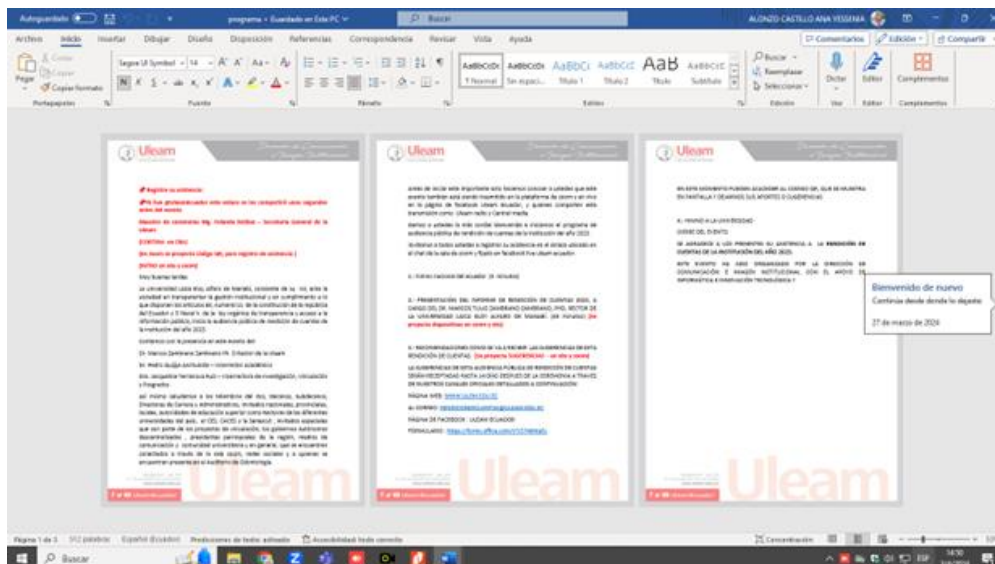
Autoguardado programa - Guardado en Este PC Buscar ALONZO CASTILLO ANA YESSENIA

Archivo Inicio Insertar Dibujar Diseño Disposición Referencias Correspondencia Revisar Vista Ayuda Comentarios Edición Compartir

Pegar Cortar Copiar Copiar formato Portapapeles Segoe UI Symbol 14 Fuente Párrafo AaBbCcDc 1 Normal Sin espaci... Título 1 Título 2 Título Subtítulo Estilos Buscar Reemplazar Seleccionar Edición Dictar Voz Editor Editor Complementos Complementos

Uleam

# Registro su asistencia

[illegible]

Uleam

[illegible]

Uleam

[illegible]

Uleam Uleam Uleam

Bienvenido de nuevo
Continúe desde donde lo dejaste.
27 de marzo de 2024

Página 1 de 3 312 palabras Español (Ecuador) Predicciones de texto: activado Accesibilidad: todo correcto Concentración

Buscar